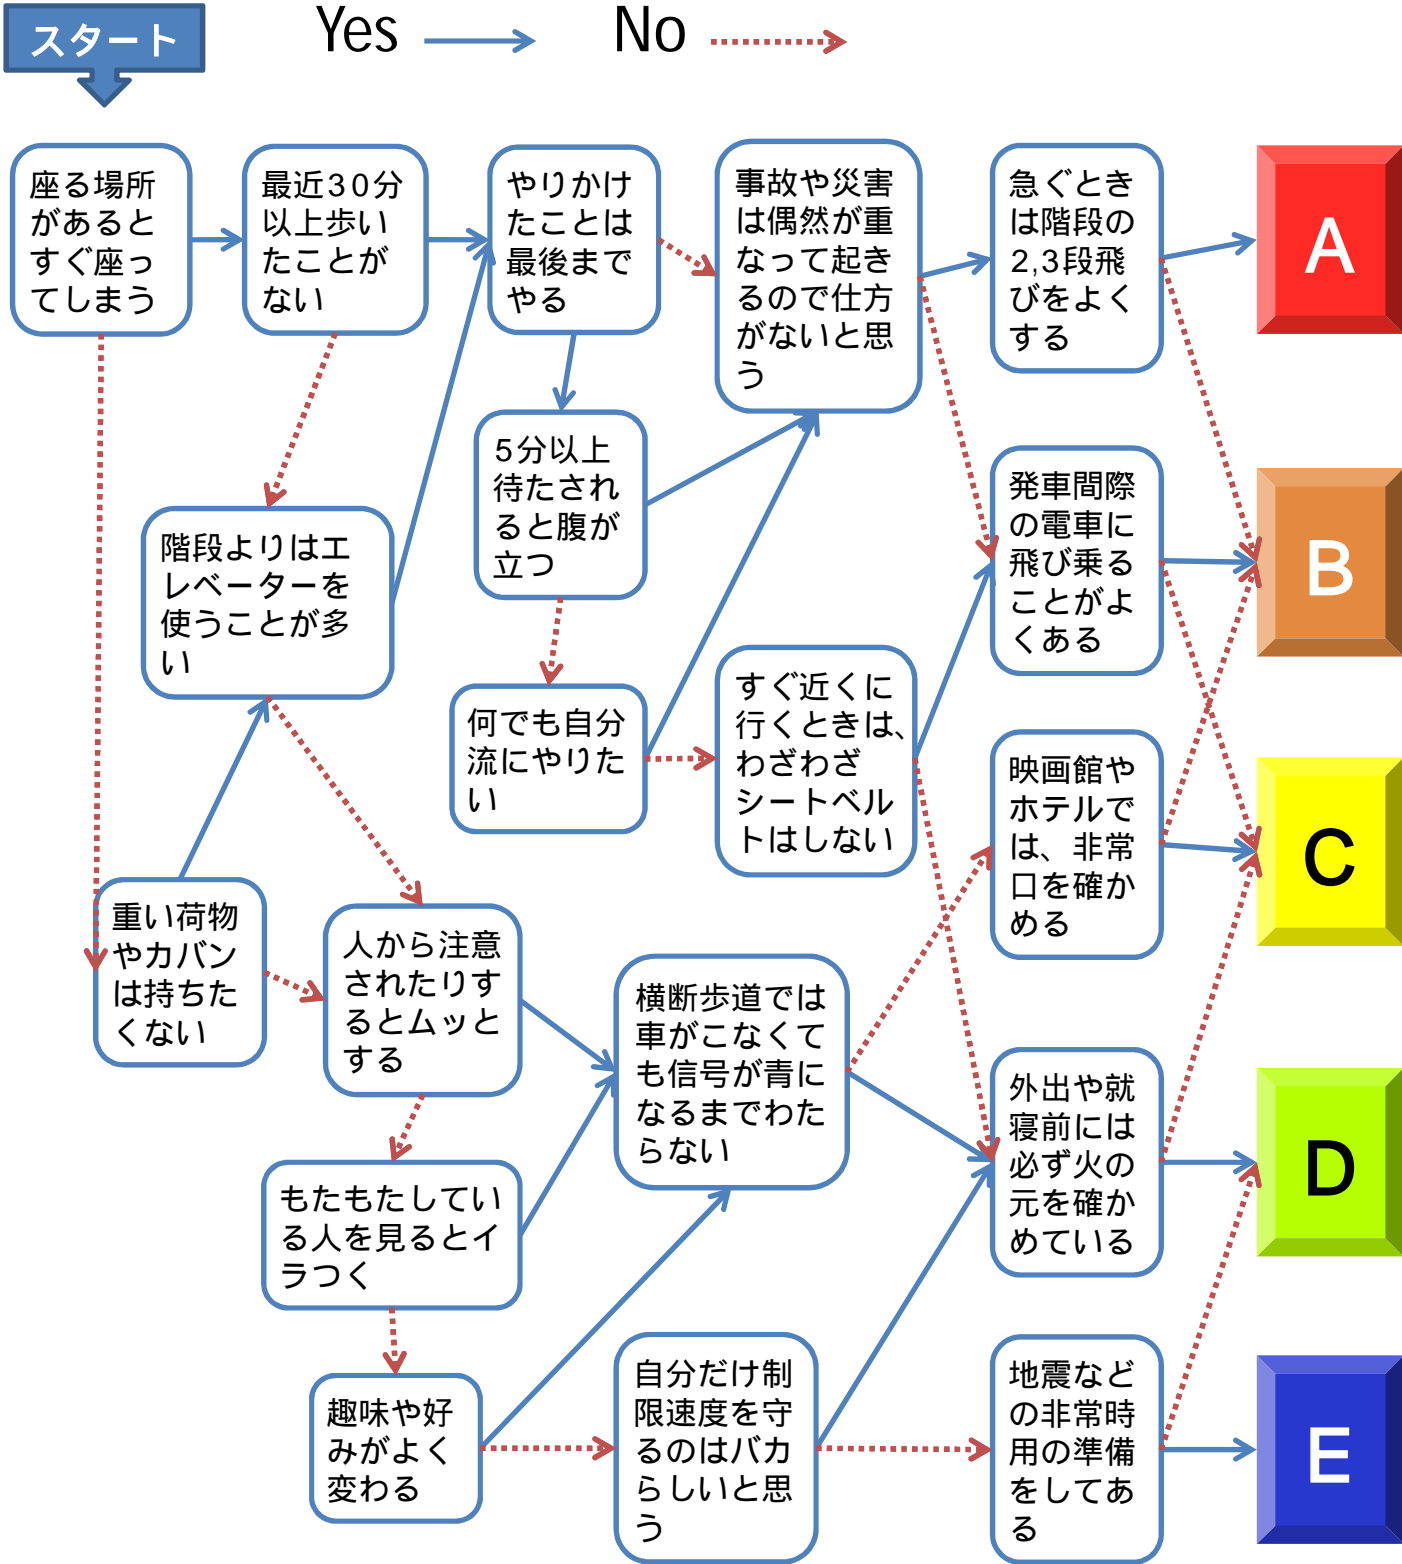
スタート

Yes

No

座る場所があるとすぐ座ってしまう

最近30分以上歩いたことがない

やりかけたことは最後までやる

事故や災害は偶然が重なって起きるので仕方がないと思う

急ぐときは階段の2,3段飛びをよくする

A

5分以上待たされると腹が立つ

階段よりはエレベーターを使うことが多い

発車間際の電車に飛び乗ることがよくある

B

何でも自分流にやりたい

すぐ近くに行くときは、わざわざシートベルトはしない

映画館やホテルでは、非常口を確かめる

C

重い荷物やカバンは持ちたくない

人から注意されたりするとムッとする

横断歩道では車がこなくても信号が青になるまでわたらない

外出や就寝前には必ず火の元を確かめている

D

もたもたしている人を見るとイラつく

趣味や好みがよく変わる

自分だけ制限速度を守るのはバカらしいと思う

地震などの非常時用の準備をしてある

E